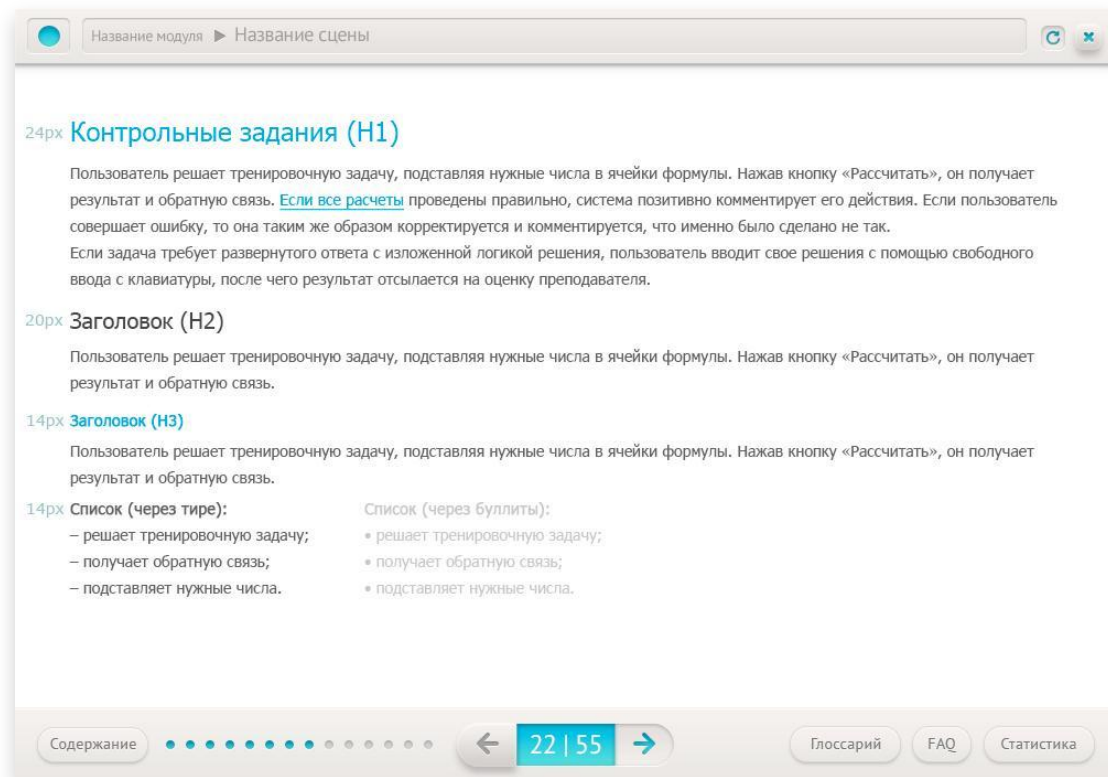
Название модуля ▶ Название сцены

24px Контрольные задания (H1)

Пользователь решает тренировочную задачу, подставляя нужные числа в ячейки формулы. Нажав кнопку «Рассчитать», он получает результат и обратную связь. Если все расчеты проведены правильно, система позитивно комментирует его действия. Если пользователь совершает ошибку, то она таким же образом корректируется и комментируется, что именно было сделано не так.
Если задача требует развернутого ответа с изложенной логикой решения, пользователь вводит свое решения с помощью свободного ввода с клавиатуры, после чего результат отсылается на оценку преподавателя.

20px Заголовок (H2)

Пользователь решает тренировочную задачу, подставляя нужные числа в ячейки формулы. Нажав кнопку «Рассчитать», он получает результат и обратную связь.

14px Заголовок (H3)

Пользователь решает тренировочную задачу, подставляя нужные числа в ячейки формулы. Нажав кнопку «Рассчитать», он получает результат и обратную связь.

14px Список (через тире):
– решает тренировочную задачу;
– получает обратную связь;
– подставляет нужные числа.

Список (через буллиты):
• решает тренировочную задачу;
• получает обратную связь;
• подставляет нужные числа.

Содержание 22 | 55 Глоссарий FAQ Статистика